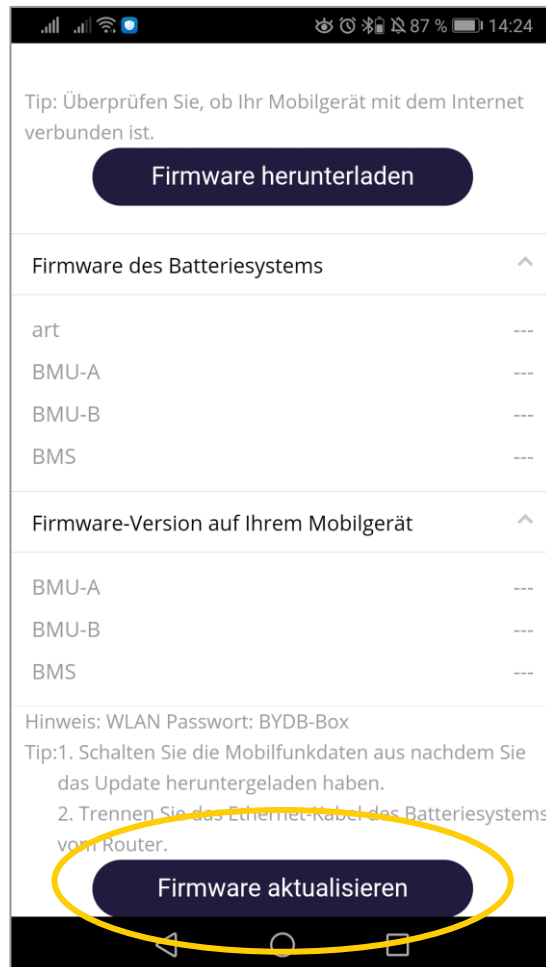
87 % 14:24

Tip: Überprüfen Sie, ob Ihr Mobilgerät mit dem Internet verbunden ist.

Firmware herunterladen

Firmware des Batteriesystems

art ---
BMU-A ---
BMU-B ---
BMS ---

Firmware-Version auf Ihrem Mobilgerät

BMU-A ---
BMU-B ---
BMS ---

Hinweis: WLAN Passwort: BYDB-Box

Tip:1. Schalten Sie die Mobilfunkdaten aus nachdem Sie das Update heruntergeladen haben.
2. Trennen Sie das Ethernet-Kabel des Batteriesystems vom Router.

Firmware aktualisieren